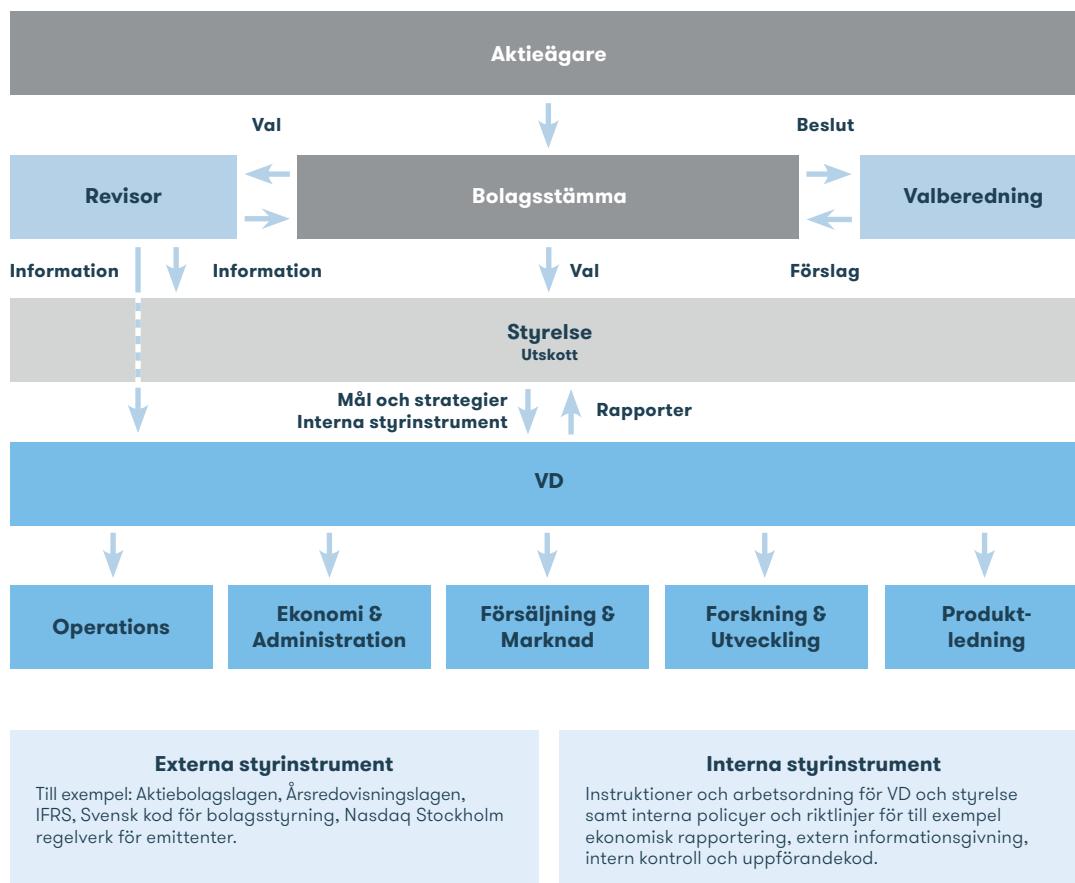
Aktieägare

Val

Beslut

Revisor

Bolagsstämma

Valberedning

Information

Information

Val

Förslag

Styrelse
Utskott

Mål och strategier
Interna styrinstrument

Rapporter

VD

Operations

Ekonomi & Administration

Försäljning & Marknad

Forskning & Utveckling

Produktledning

Externa styrinstrument
Till exempel: Aktiebolagslagen, Årsredovisningslagen, IFRS, Svensk kod för bolagsstyrning, Nasdaq Stockholm regelverk för emittenter

Interna styrinstrument
Instruktioner och arbetsordning för VD och styrelse samt interna policyer och riktlinjer för till exempel ekonomisk rapportering, extern informationsgivning, intern kontroll och uppförandekod.